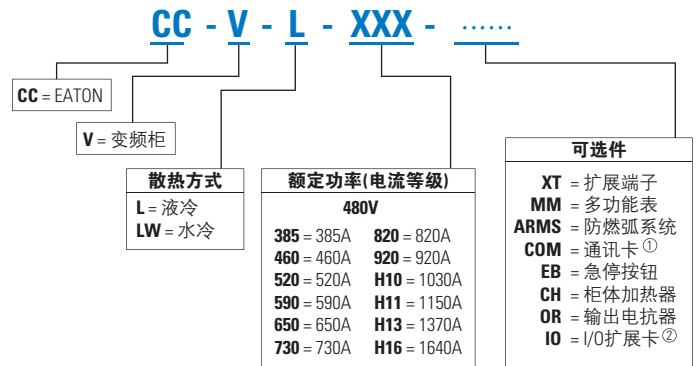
CC - V - L - XXX - ……

**CC** = EATON

**V** = 变频柜

散热方式

**L** = 液冷
**LW** = 水冷

额定功率(电流等级)

480V

| | |
|---|---|
| **385** = 385A | **820** = 820A |
| **460** = 460A | **920** = 920A |
| **520** = 520A | **H10** = 1030A |
| **590** = 590A | **H11** = 1150A |
| **650** = 650A | **H13** = 1370A |
| **730** = 730A | **H16** = 1640A |

可选件

**XT** = 扩展端子
**MM** = 多功能表
**ARMS** = 防燃弧系统
**COM** = 通讯卡 ①
**EB** = 急停按钮
**CH** = 柜体加热器
**OR** = 输出电抗器
**IO** = I/O扩展卡 ②